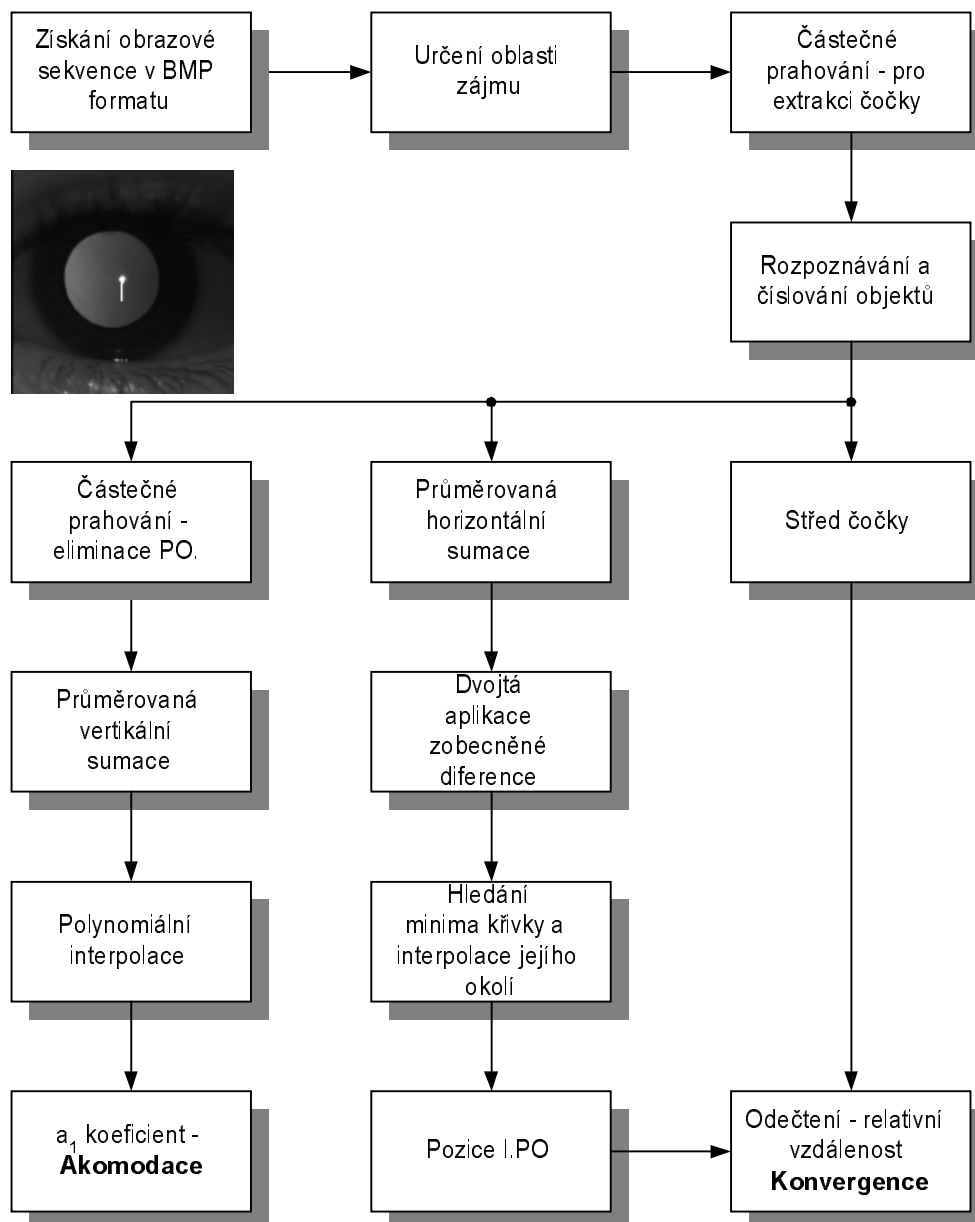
Získání obrazové sekvence v BMP formatu

Určení oblasti zájmu

Částečné prahování - pro extrakci čočky

Rozpoznávání a číslování objektů

Částečné prahování - eliminace PO.

Průměrovaná horizontální sumace

Střed čočky

Průměrovaná vertikální sumace

Dvojtá aplikace zobecněné diference

Polynomiální interpolace

Hledání minima křivky a interpolace jejího okolí

$a_1$ koeficient - **Akomodace**

Pozice I.PO

Odečtení - relativní vzdálenost **Konvergence**